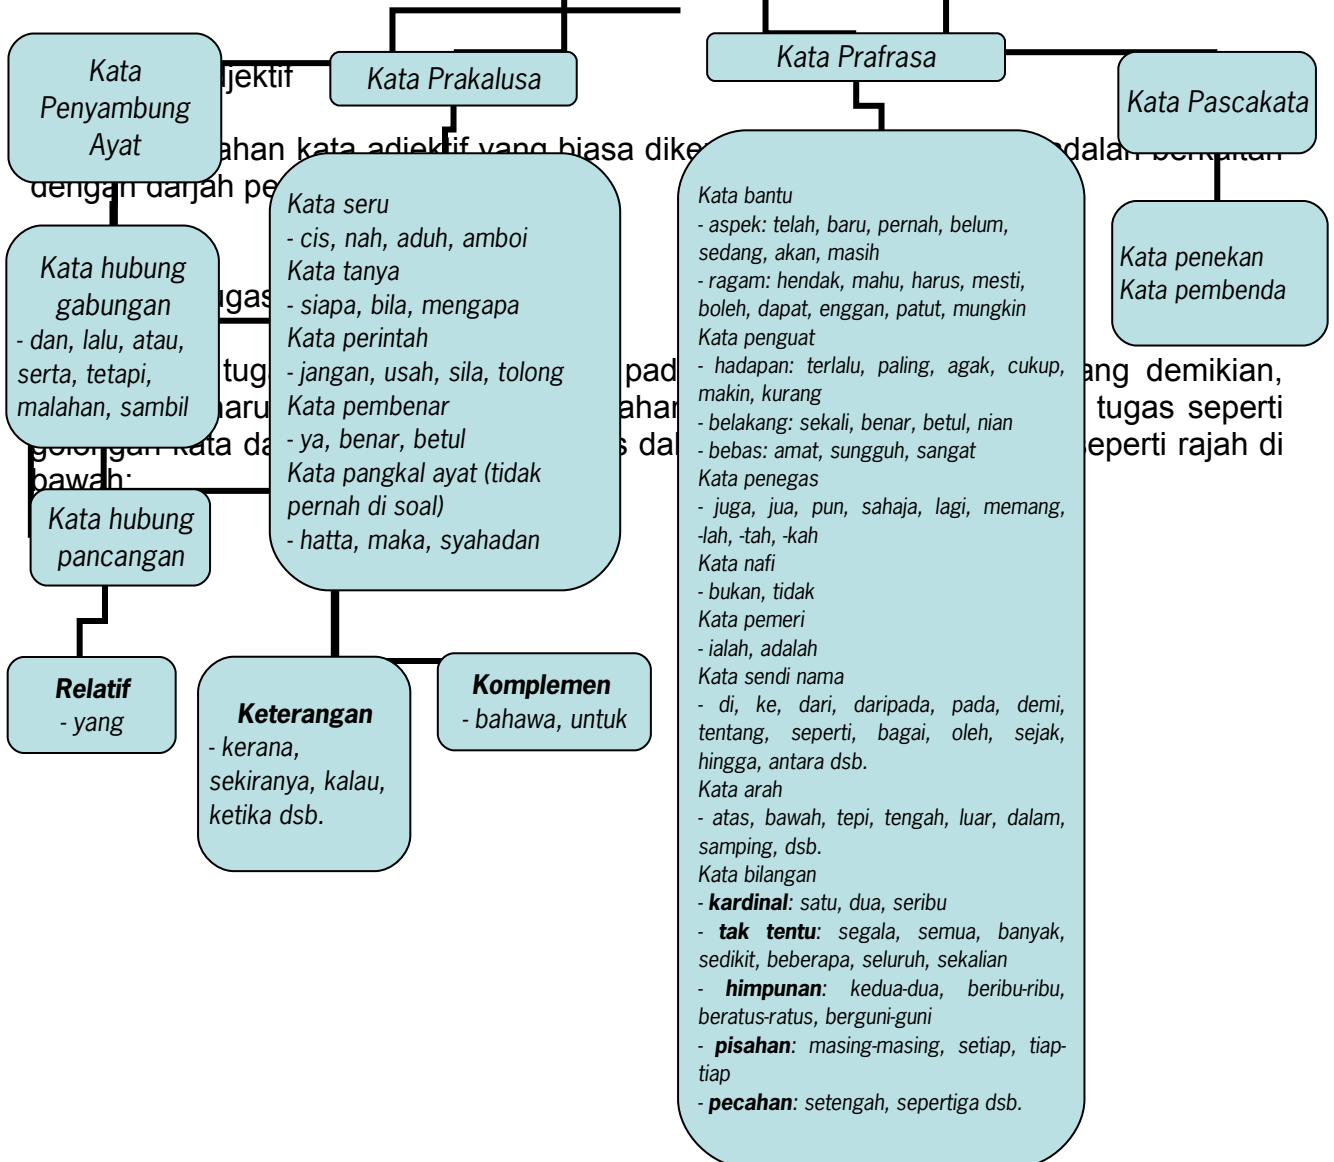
Kata Penyambung Ayat

Kata Prakalusa

Kata Prafrasa

Kata Pascakata

Kata hubung gabungan
- dan, lalu, atau, serta, tetapi, malahan, sambil

Kata seru
- cis, nah, aduh, amboi
Kata tanya
- siapa, bila, mengapa
Kata perintah
- jangan, usah, sila, tolong
Kata pembenar
- ya, benar, betul
Kata pangkal ayat (tidak pernah di soal)
- hatta, maka, syahadan

Kata bantu
- aspek: telah, baru, pernah, belum, sedang, akan, masih
- ragam: hendak, mahu, harus, mesti, boleh, dapat, enggan, patut, mungkin
Kata penguat
- hadapan: terlalu, paling, agak, cukup, makin, kurang
- belakang: sekali, benar, betul, nian
- bebas: amat, sungguh, sangat
Kata penegas
- juga, jua, pun, sahaja, lagi, memang, -lah, -tah, -kah
Kata nafi
- bukan, tidak
Kata pemeri
- ialah, adalah
Kata sendi nama
- di, ke, dari, daripada, pada, demi, tentang, seperti, bagai, oleh, sejak, hingga, antara dsb.
Kata arah
- atas, bawah, tepi, tengah, luar, dalam, samping, dsb.
Kata bilangan
- **kardinal**: satu, dua, seribu
- **tak tentu**: segala, semua, banyak, sedikit, beberapa, seluruh, sekalian
- **himpunan**: kedua-dua, beribu-ribu, beratus-ratus, berguni-guni
- **pisahan**: masing-masing, setiap, tiap-tiap
- **pecahan**: setengah, sepertiga dsb.

Kata penekan
Kata pembenda

Kata hubung pancangan

**Relatif**
- yang

**Keterangan**
- kerana, sekiranya, kalau, ketika dsb.

**Komplemen**
- bahawa, untuk

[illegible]jektif
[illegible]ahan kata adjektif yang biasa dike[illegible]dalam berkaitan dengan darjah pe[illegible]
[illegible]ugas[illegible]
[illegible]tug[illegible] pad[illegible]ang demikian, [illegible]haru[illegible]ahar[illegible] tugas seperti golongan kata da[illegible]s dal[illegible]eperti rajah di bawah: